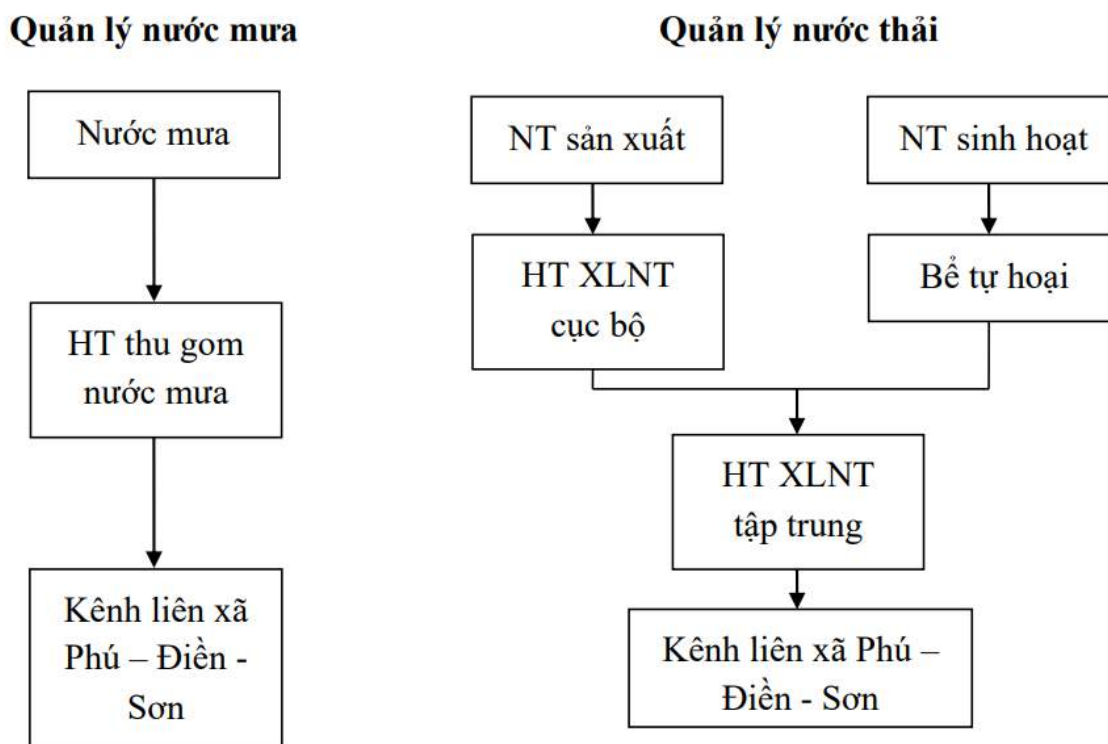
Quản lý nước mưa

Nước mưa

HT thu gom nước mưa

Kênh liên xã Phú – Điền - Sơn

Quản lý nước thải

NT sản xuất

NT sinh hoạt

HT XLNT cục bộ

Bể tự hoại

HT XLNT tập trung

Kênh liên xã Phú – Điền - Sơn